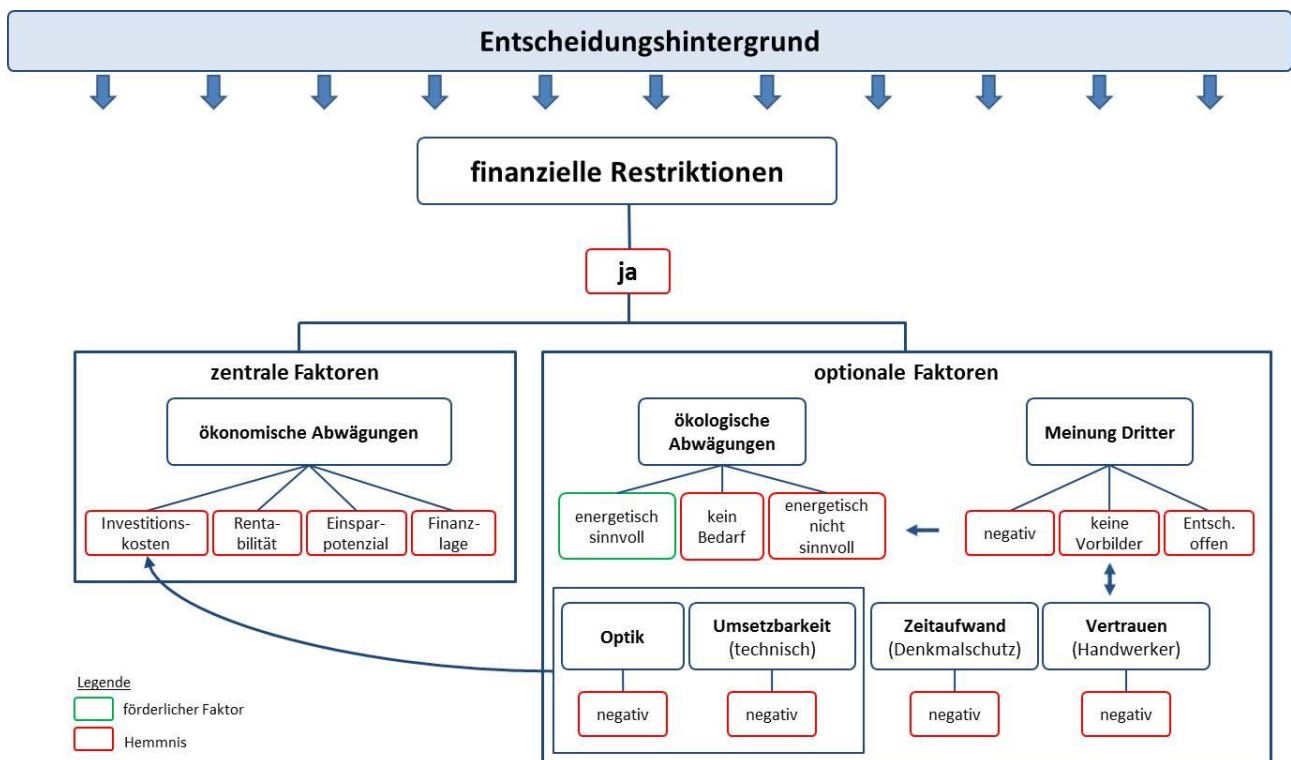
Entscheidungshintergrund

finanzielle Restriktionen

ja

zentrale Faktoren

ökonomische Abwägungen

Investitionskosten

Rentabilität

Einsparpotenzial

Finanzlage

optionale Faktoren

ökologische Abwägungen

energetisch sinnvoll

kein Bedarf

energetisch nicht sinnvoll

Meinung Dritter

negativ

keine Vorbilder

Entsch. offen

Optik

negativ

Umsetzbarkeit (technisch)

negativ

Zeitaufwand (Denkmalschutz)

negativ

Vertrauen (Handwerker)

negativ

Legende

förderlicher Faktor

Hemmnis